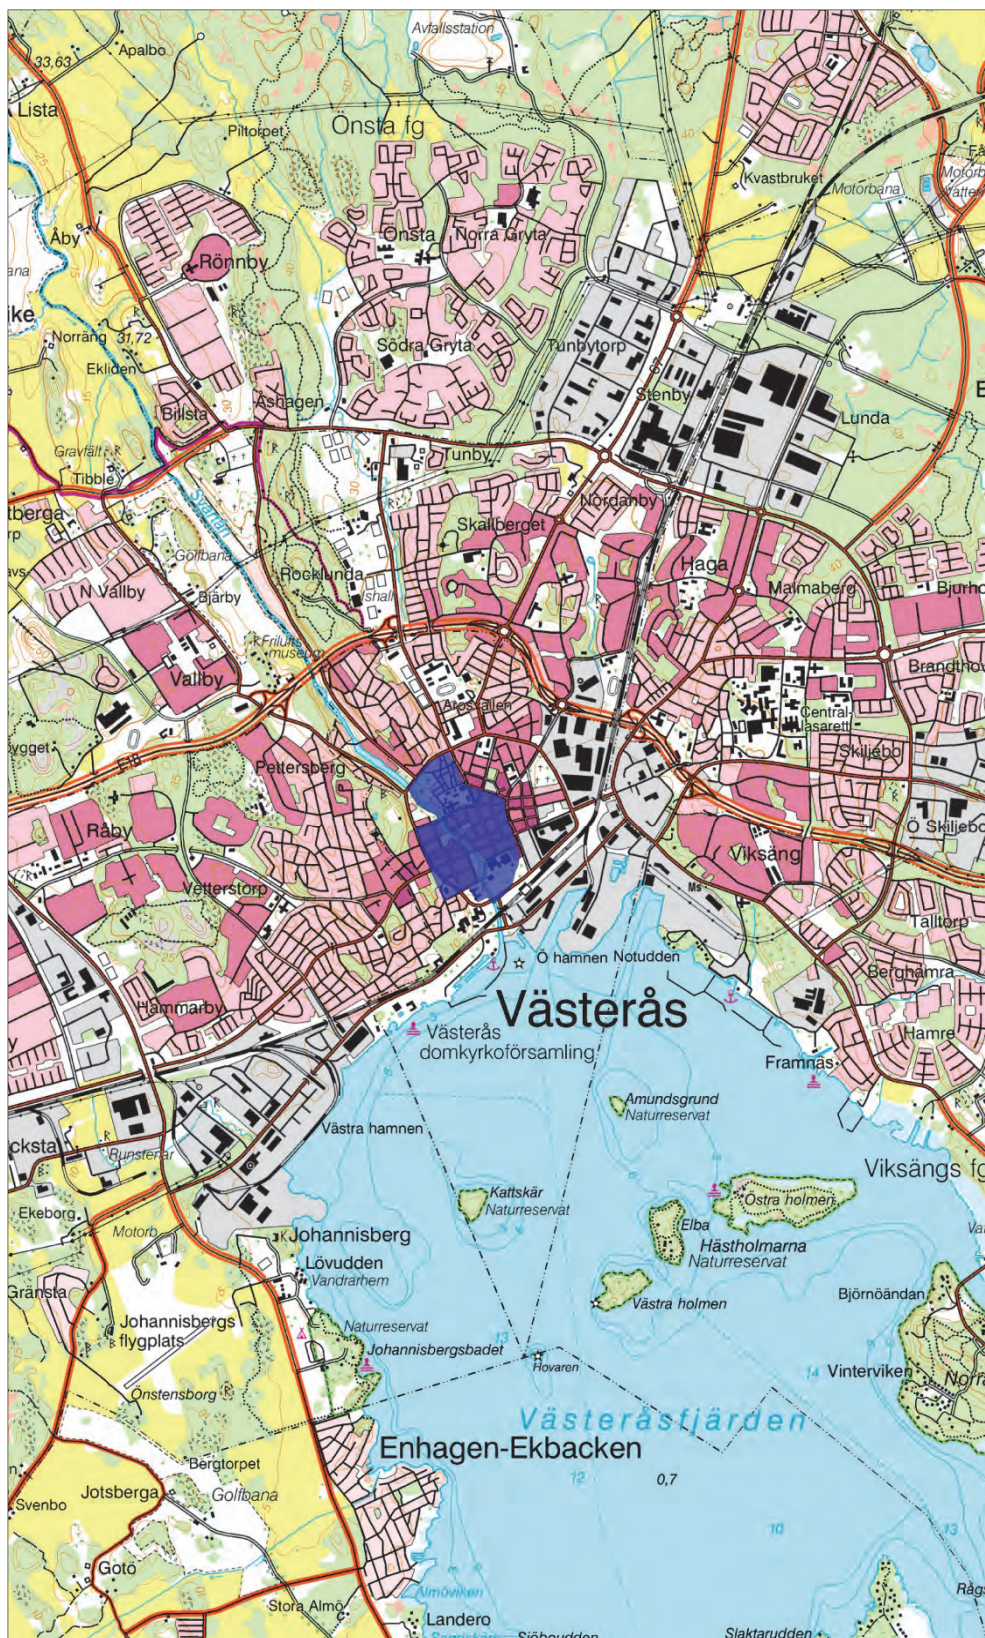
Avfallsstation
33,63
Apalbo
Lista
Piltorpet
Önsta fg
Kvastbruket
Motorbana
Åby
Rönnby
Önsta
Norra Gryta
Norrång 31,72
Ekliden
Södra Gryta
Tunbytorp
Stenby
Billsta
Åshagen
Lunda
Gravfält
Tibble
Tunby
Svartån
Nordanby
Skallberget
Golfbana
Haga
N Vallby
Bjärby
Rocklunda
Malmaberg
Bjurh
Friluftsmuseum
Brandthov
Vallby
Aroslallen
Central-lasarett
E18
Skiljebo
Pettersberg
Råby
Ö Skiljebo
Viksäng
Vetterstorp
Ms
Talltorp
Ö hamnen
Notudden
Berghamra
Hammarby
Västerås
Hamre
Västerås domkyrkoförsamling
Framnäs
Amundsgrund Naturreservat
Västra hamnen
Viksängs fg
Runsten
Kattskär Naturreservat
Östra holmen
Ekeborg
Elba
Motorb
Johannisberg
Hästholmarna Naturreservat
Lövudden
Vandrarhem
Gränsta
Västra holmen
Björnöändan
Johannisbergs flygplats
Naturreservat
Johannisbergsbadet
Hovaren
Vinterviken
Önstensborg
Västeråsfjärden
Enhagen-Ekbacken
Bergtorpet
0,7
Svenbo
Jotsberga
Golfbana
Gotö
Stora Almö
Almöviken
Landero
Slaktarudden